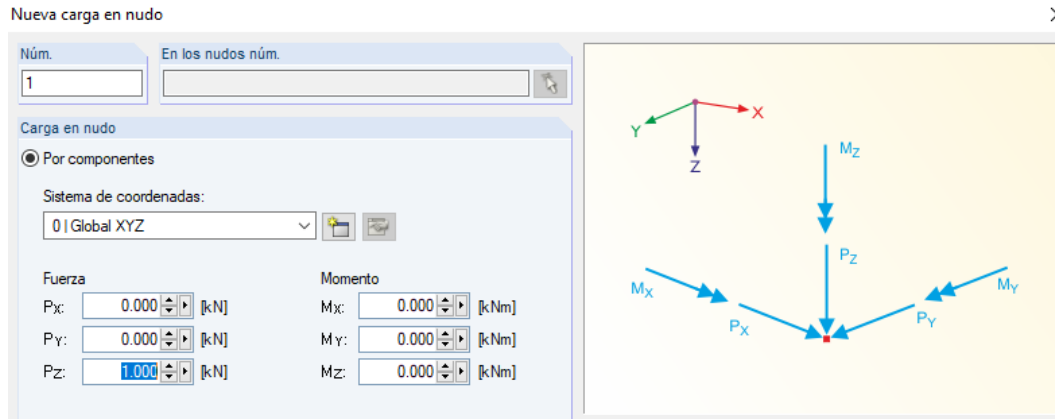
Nueva carga en nudo

Núm.
1

En los nudos núm.

Carga en nudo

Por componentes

Sistema de coordenadas:
0 | Global XYZ

Fuerza
PX: 0.000 [kN]
PY: 0.000 [kN]
PZ: 1.000 [kN]

Momento
MX: 0.000 [kNm]
MY: 0.000 [kNm]
MZ: 0.000 [kNm]

Y
X
Z
$M_Z$
$P_Z$
$M_X$
$P_X$
$P_Y$
$M_Y$